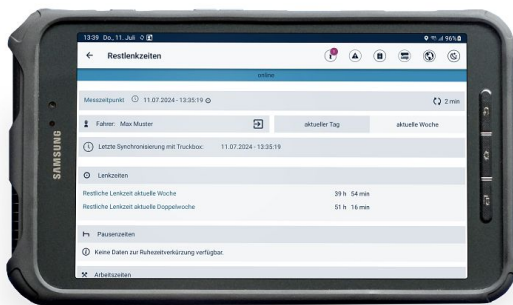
13:39 Do., 11. Juli

96%

Restlenkzeiten

online

Messzeitpunkt: 11.07.2024 - 13:35:19

2 min

Fahrer: Max Muster

aktueller Tag

aktuelle Woche

Letzte Synchronisierung mit Truckbox: 11.07.2024 - 13:35:19

Lenkzeiten

Restliche Lenkzeit aktuelle Woche

39 h 54 min

Restliche Lenkzeit aktuelle Doppelwoche

51 h 16 min

Pausenzeiten

Keine Daten zur Ruhezeitverkürzung verfügbar.

Arbeitszeiten

SAMSUNG